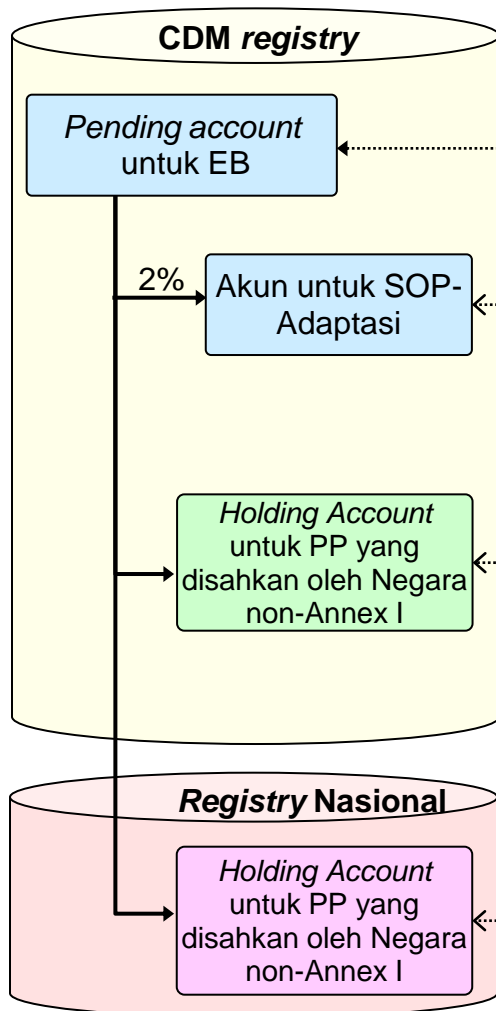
CDM *registry*

*Pending account* untuk EB

2%

Akun untuk SOP-Adaptasi

*Holding Account* untuk PP yang disahkan oleh Negara non-Annex I

*Registry* Nasional

*Holding Account* untuk PP yang disahkan oleh Negara non-Annex I